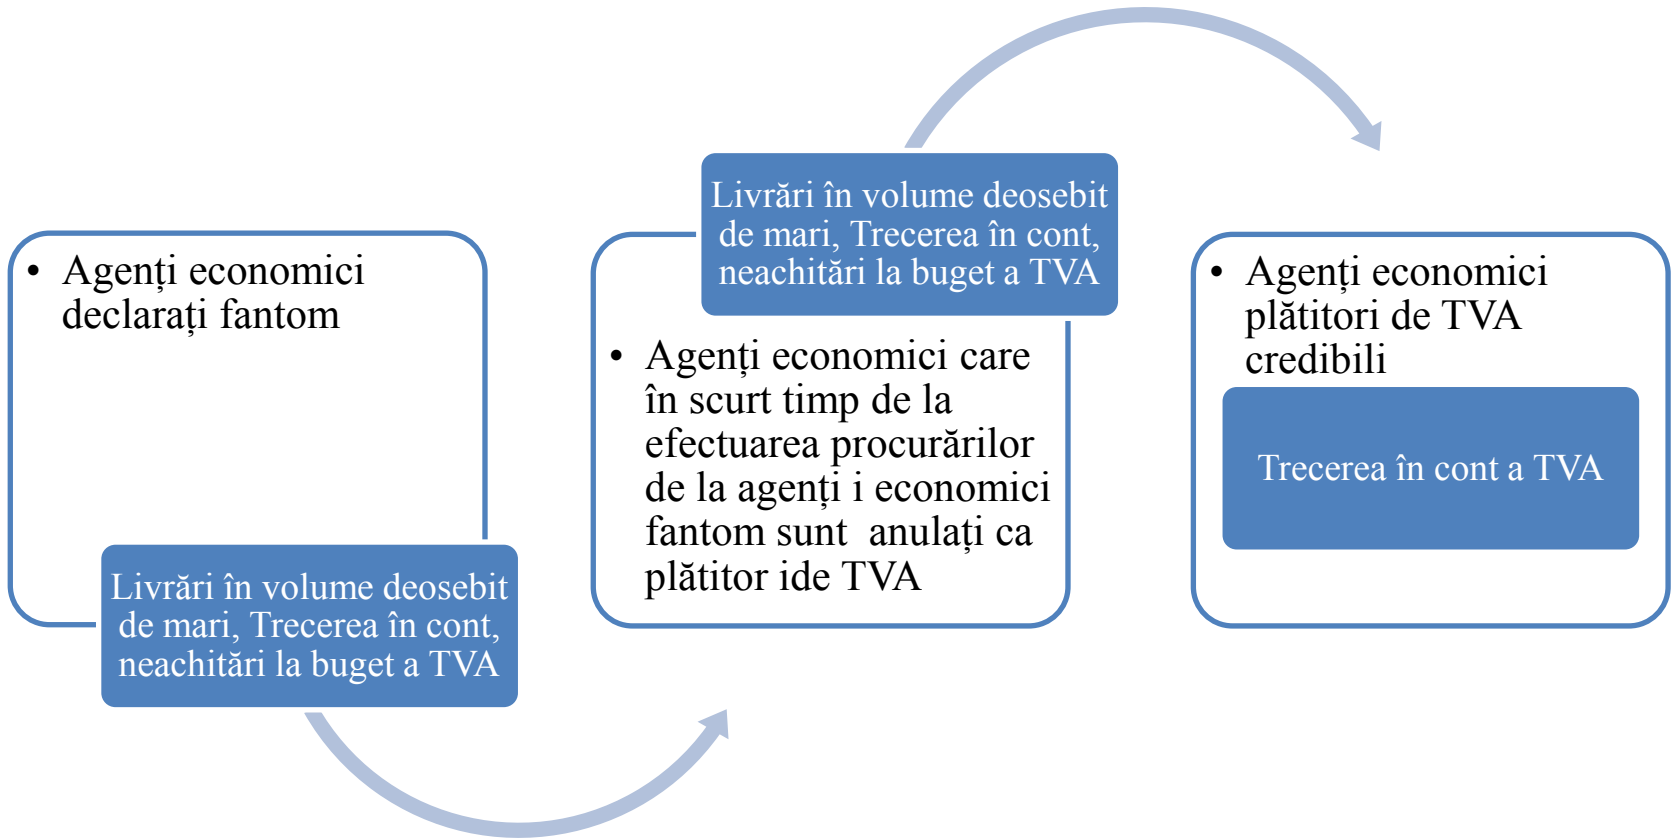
• Agenți economici declarați fantom

Livrări în volume deosebit de mari, Trecerea în cont, neachitări la buget a TVA

Livrări în volume deosebit de mari, Trecerea în cont, neachitări la buget a TVA

• Agenți economici care în scurt timp de la efectuarea procurărilor de la agenți i economici fantom sunt  anulați ca plătitor ide TVA

• Agenți economici plătitori de TVA credibili

Trecerea în cont a TVA